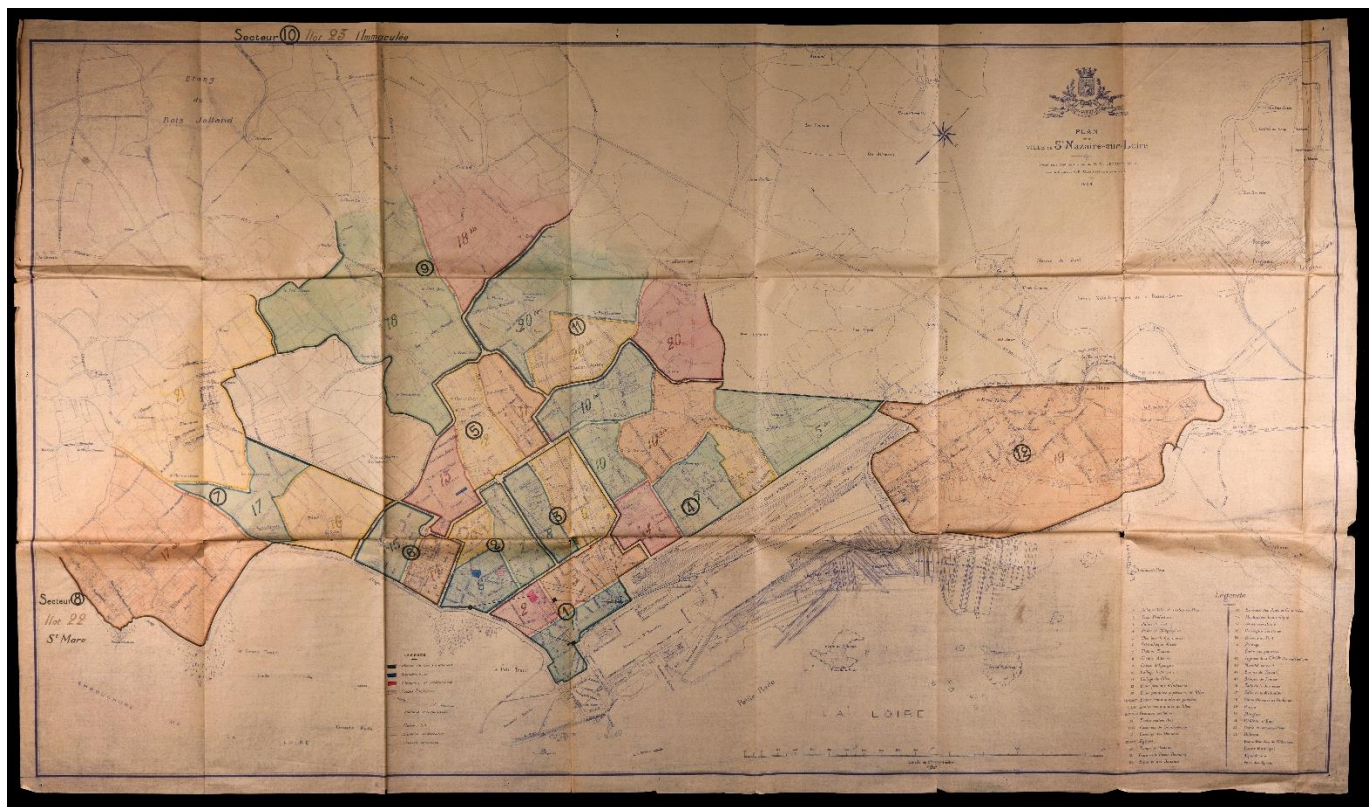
Secteur ⑩ Ilot 23 Immaculée

Etang du Bois Joalland

PLAN de la VILLE de St Nazaire-sur-Loire

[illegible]

18

⑨

20

⑪

20

18

21

⑤

10

13

10

5

⑦

17

16

⑥

②

③

④

⑫

19

①

Secteur ⑧ Ilot 22 St Marc

LA LOIRE

Légende

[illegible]